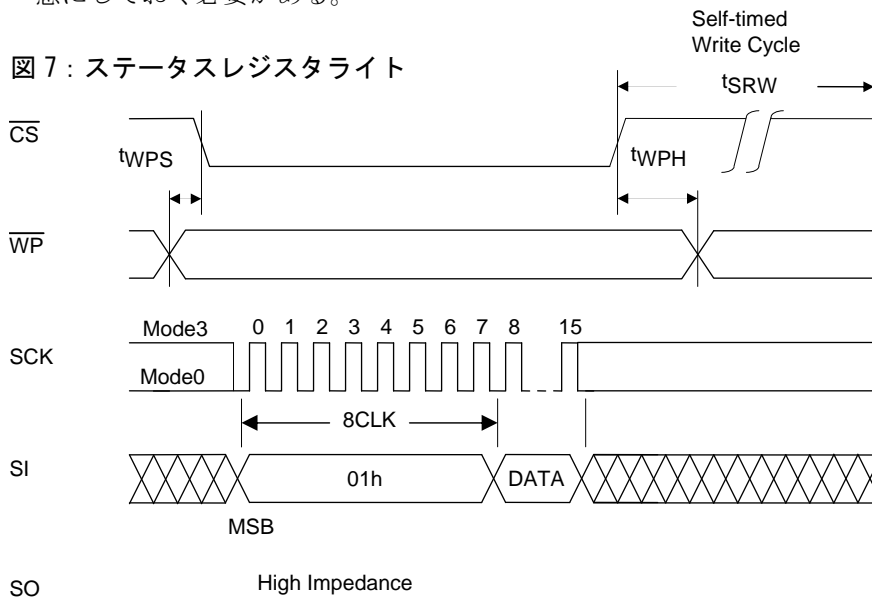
意にしておく必要がある。

Self-timed Write Cycle

図 7 : ステータスレジスタライト

$t_{SRW}$

$\overline{CS}$

$t_{WPS}$

$t_{WPH}$

$\overline{WP}$

Mode3 0 1 2 3 4 5 6 7 8 15

SCK

Mode0

8CLK

SI

01h

DATA

MSB

SO

High Impedance